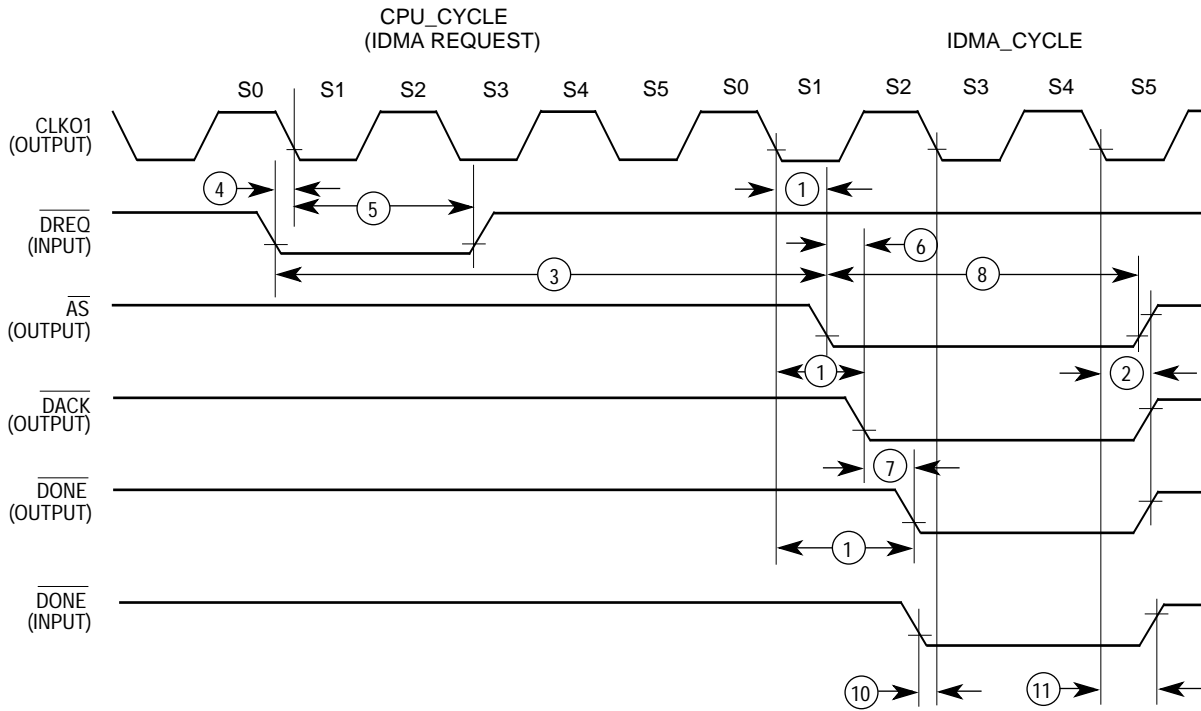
CPU_CYCLE
(IDMA REQUEST)

IDMA_CYCLE

S0 S1 S2 S3 S4 S5 S0 S1 S2 S3 S4 S5

CLKO1
(OUTPUT)

4 5 1

$\overline{DREQ}$
(INPUT)

6

3 8

$\overline{AS}$
(OUTPUT)

1 2

$\overline{DACK}$
(OUTPUT)

7

$\overline{DONE}$
(OUTPUT)

1

$\overline{DONE}$
(INPUT)

10 11